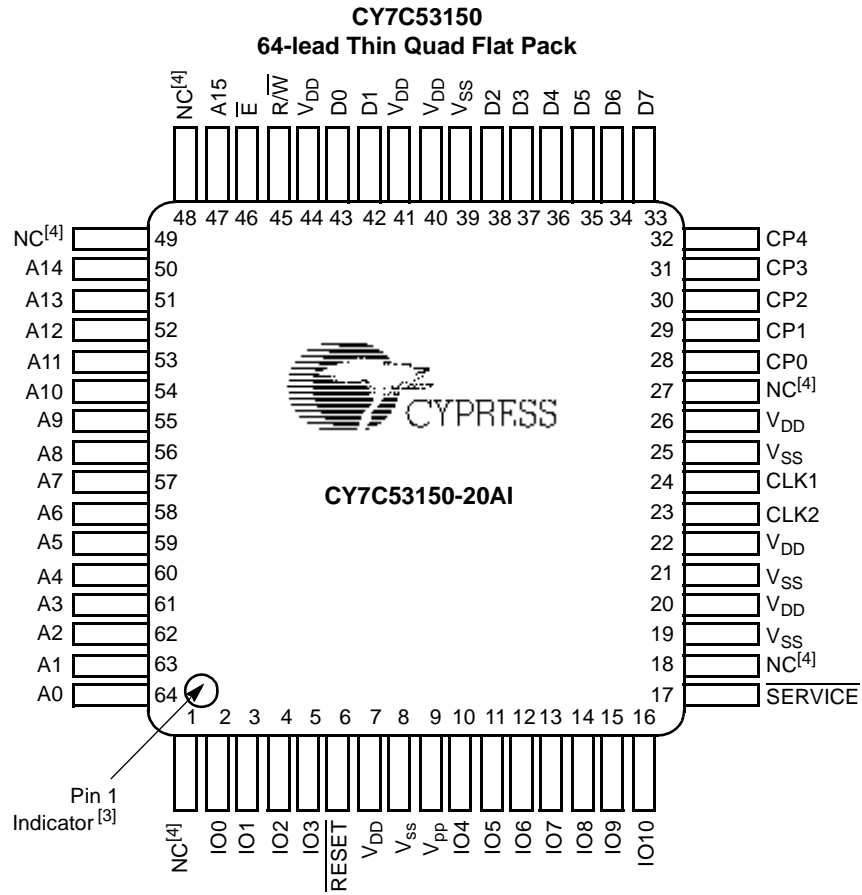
CY7C53150
64-lead Thin Quad Flat Pack

$NC^{[4]}$ A15 $\overline{E}$ $R/\overline{W}$ $V_{DD}$ D0 D1 $V_{DD}$ $V_{DD}$ $V_{SS}$ D2 D3 D4 D5 D6 D7

48 47 46 45 44 43 42 41 40 39 38 37 36 35 34 33

$NC^{[4]}$ 49
A14 50
A13 51
A12 52
A11 53
A10 54
A9 55
A8 56
A7 57
A6 58
A5 59
A4 60
A3 61
A2 62
A1 63
A0 64

32 CP4
31 CP3
30 CP2
29 CP1
28 CP0
27 $NC^{[4]}$
26 $V_{DD}$
25 $V_{SS}$
24 CLK1
23 CLK2
22 $V_{DD}$
21 $V_{SS}$
20 $V_{DD}$
19 $V_{SS}$
18 $NC^{[4]}$
17 $\overline{SERVICE}$

CYPRESS

CY7C53150-20AI

1 2 3 4 5 6 7 8 9 10 11 12 13 14 15 16

Pin 1 Indicator $^{[3]}$

$NC^{[4]}$ IO0 IO1 IO2 IO3 $\overline{RESET}$ $V_{DD}$ $V_{ss}$ $V_{pp}$ IO4 IO5 IO6 IO7 IO8 IO9 IO10